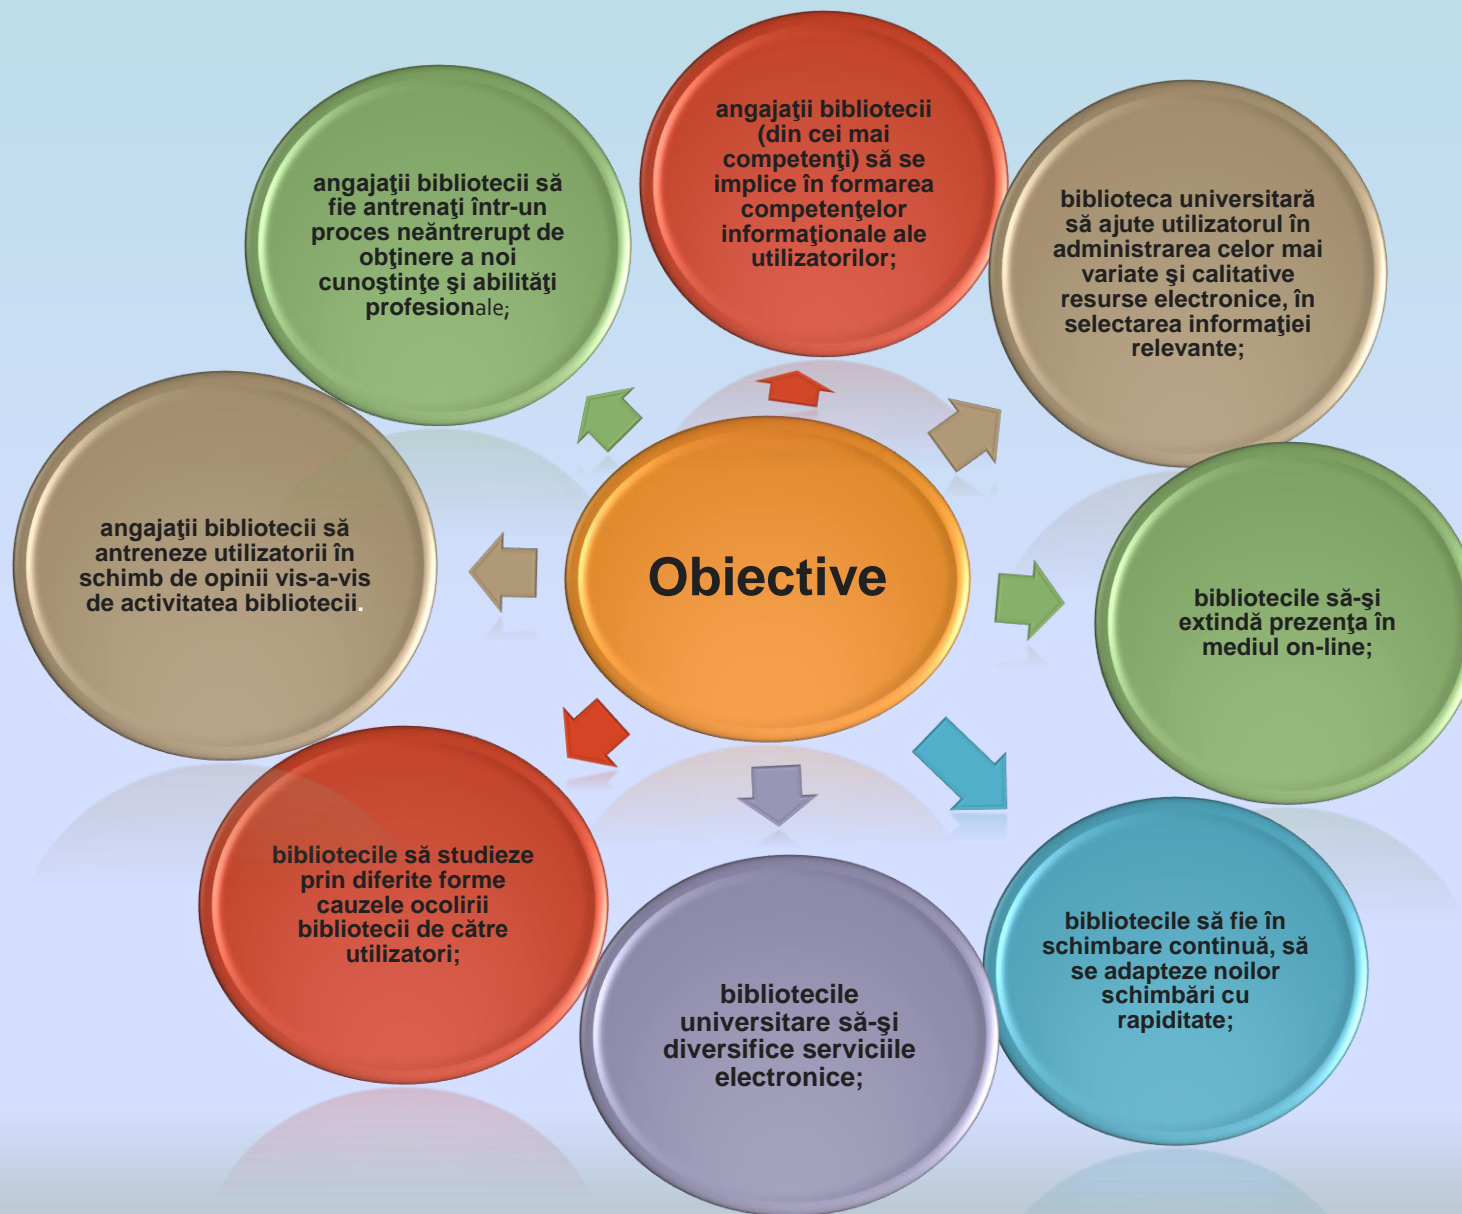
Obiective

angajaţii bibliotecii (din cei mai competenţi) să se implice în formarea competenţelor informaţionale ale utilizatorilor;

biblioteca universitară să ajute utilizatorul în administrarea celor mai variate şi calitative resurse electronice, în selectarea informaţiei relevante;

bibliotecile să-şi extindă prezenţa în mediul on-line;

bibliotecile să fie în schimbare continuă, să se adapteze noilor schimbări cu rapiditate;

bibliotecile universitare să-şi diversifice serviciile electronice;

bibliotecile să studieze prin diferite forme cauzele ocolirii bibliotecii de către utilizatori;

angajaţii bibliotecii să antreneze utilizatorii în schimb de opinii vis-a-vis de activitatea bibliotecii.

angajaţii bibliotecii să fie antrenaţi într-un proces neântrerupt de obţinere a noi cunoştinţe şi abilităţi profesionale;